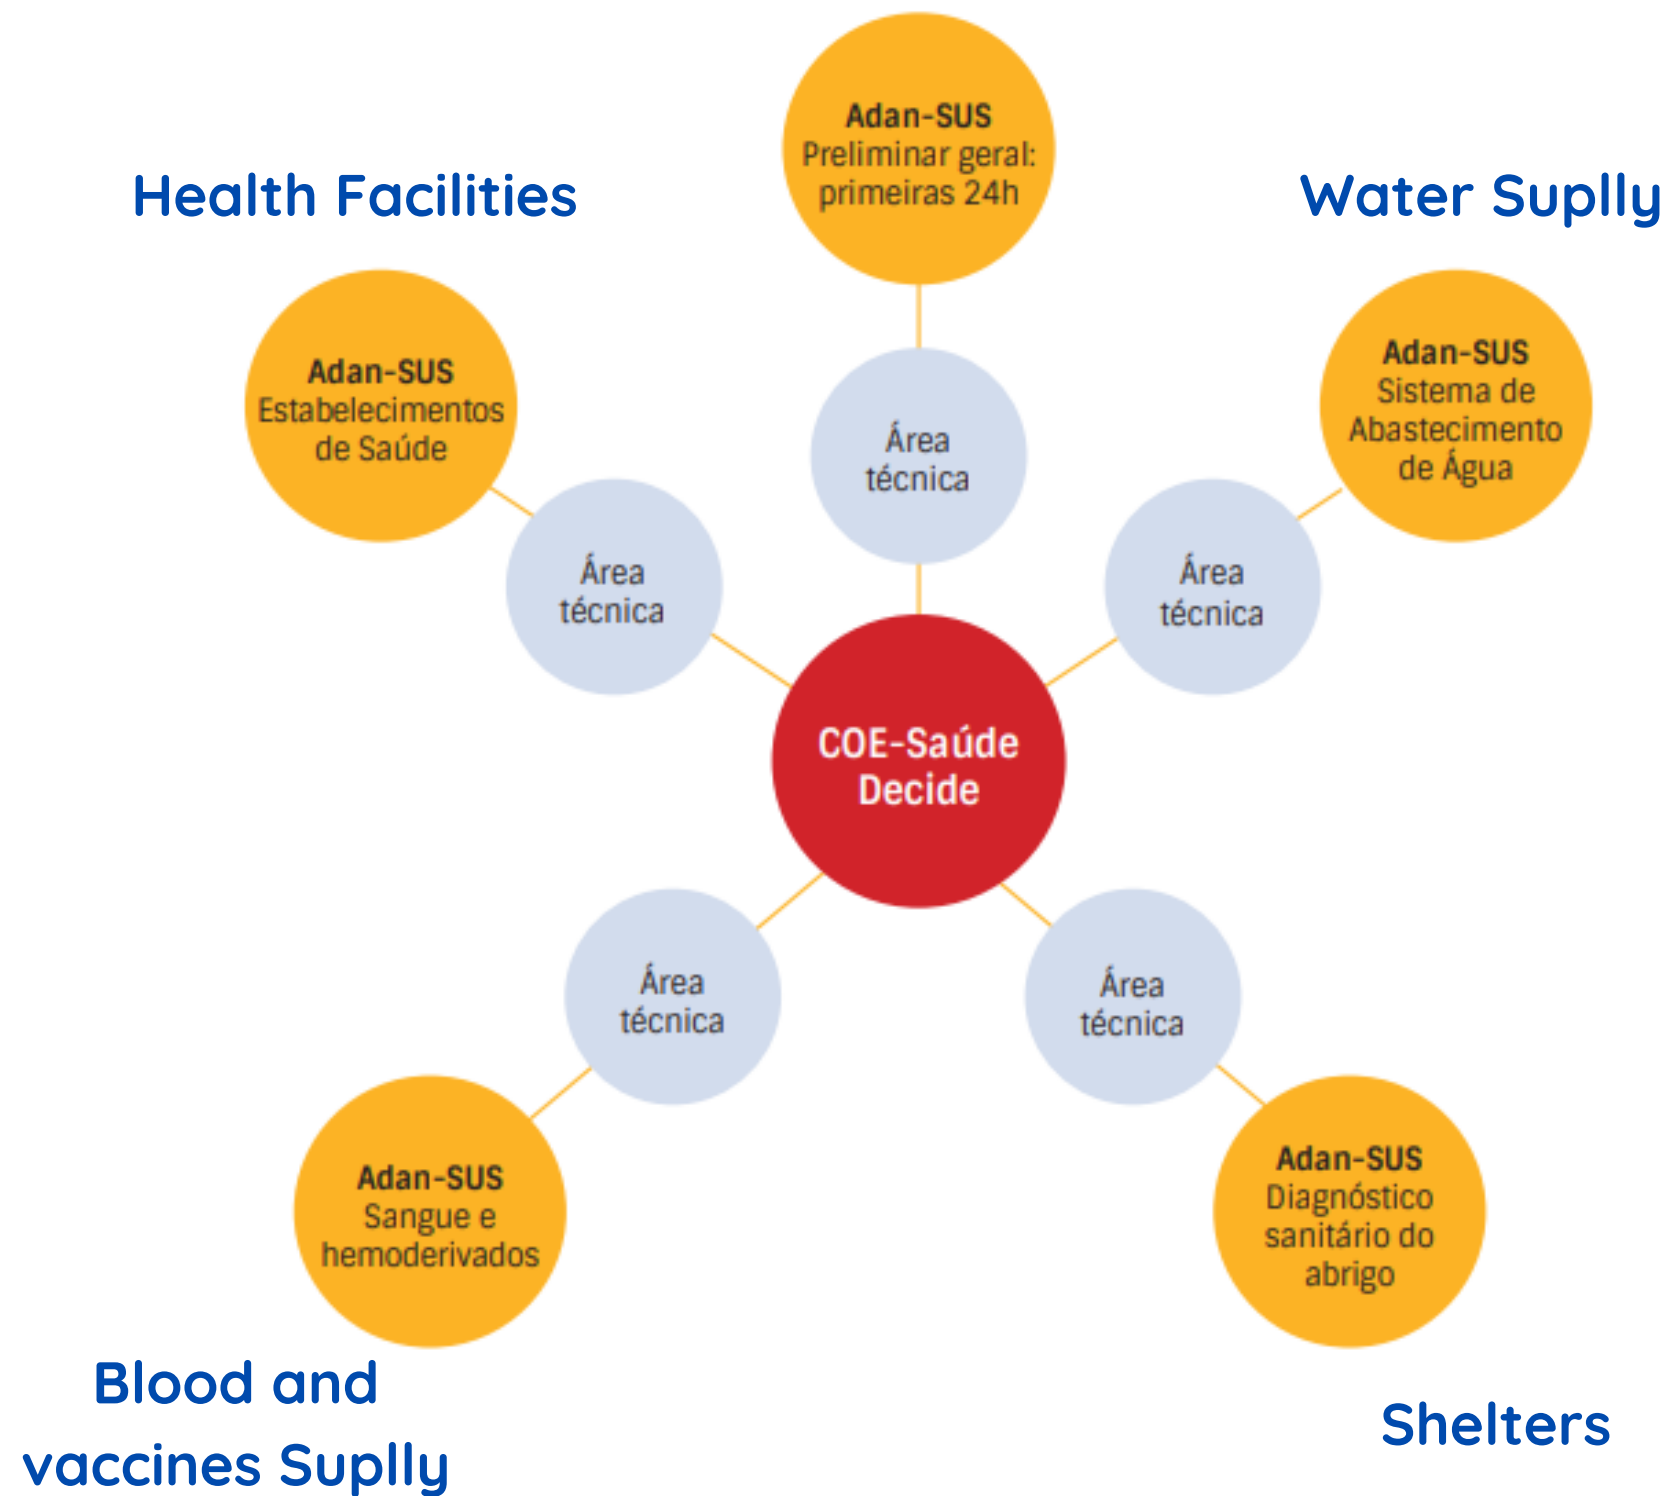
Adan-SUS
Preliminar geral: primeiras 24h

Health Facilities

Water Suplly

Adan-SUS
Estabelecimentos de Saúde

Área técnica

Adan-SUS
Sistema de Abastecimento de Água

Área técnica

Área técnica

COE-Saúde
Decide

Área técnica

Área técnica

Adan-SUS
Sangue e hemoderivados

Adan-SUS
Diagnóstico sanitário do abrigo

Blood and vaccines Suplly

Shelters